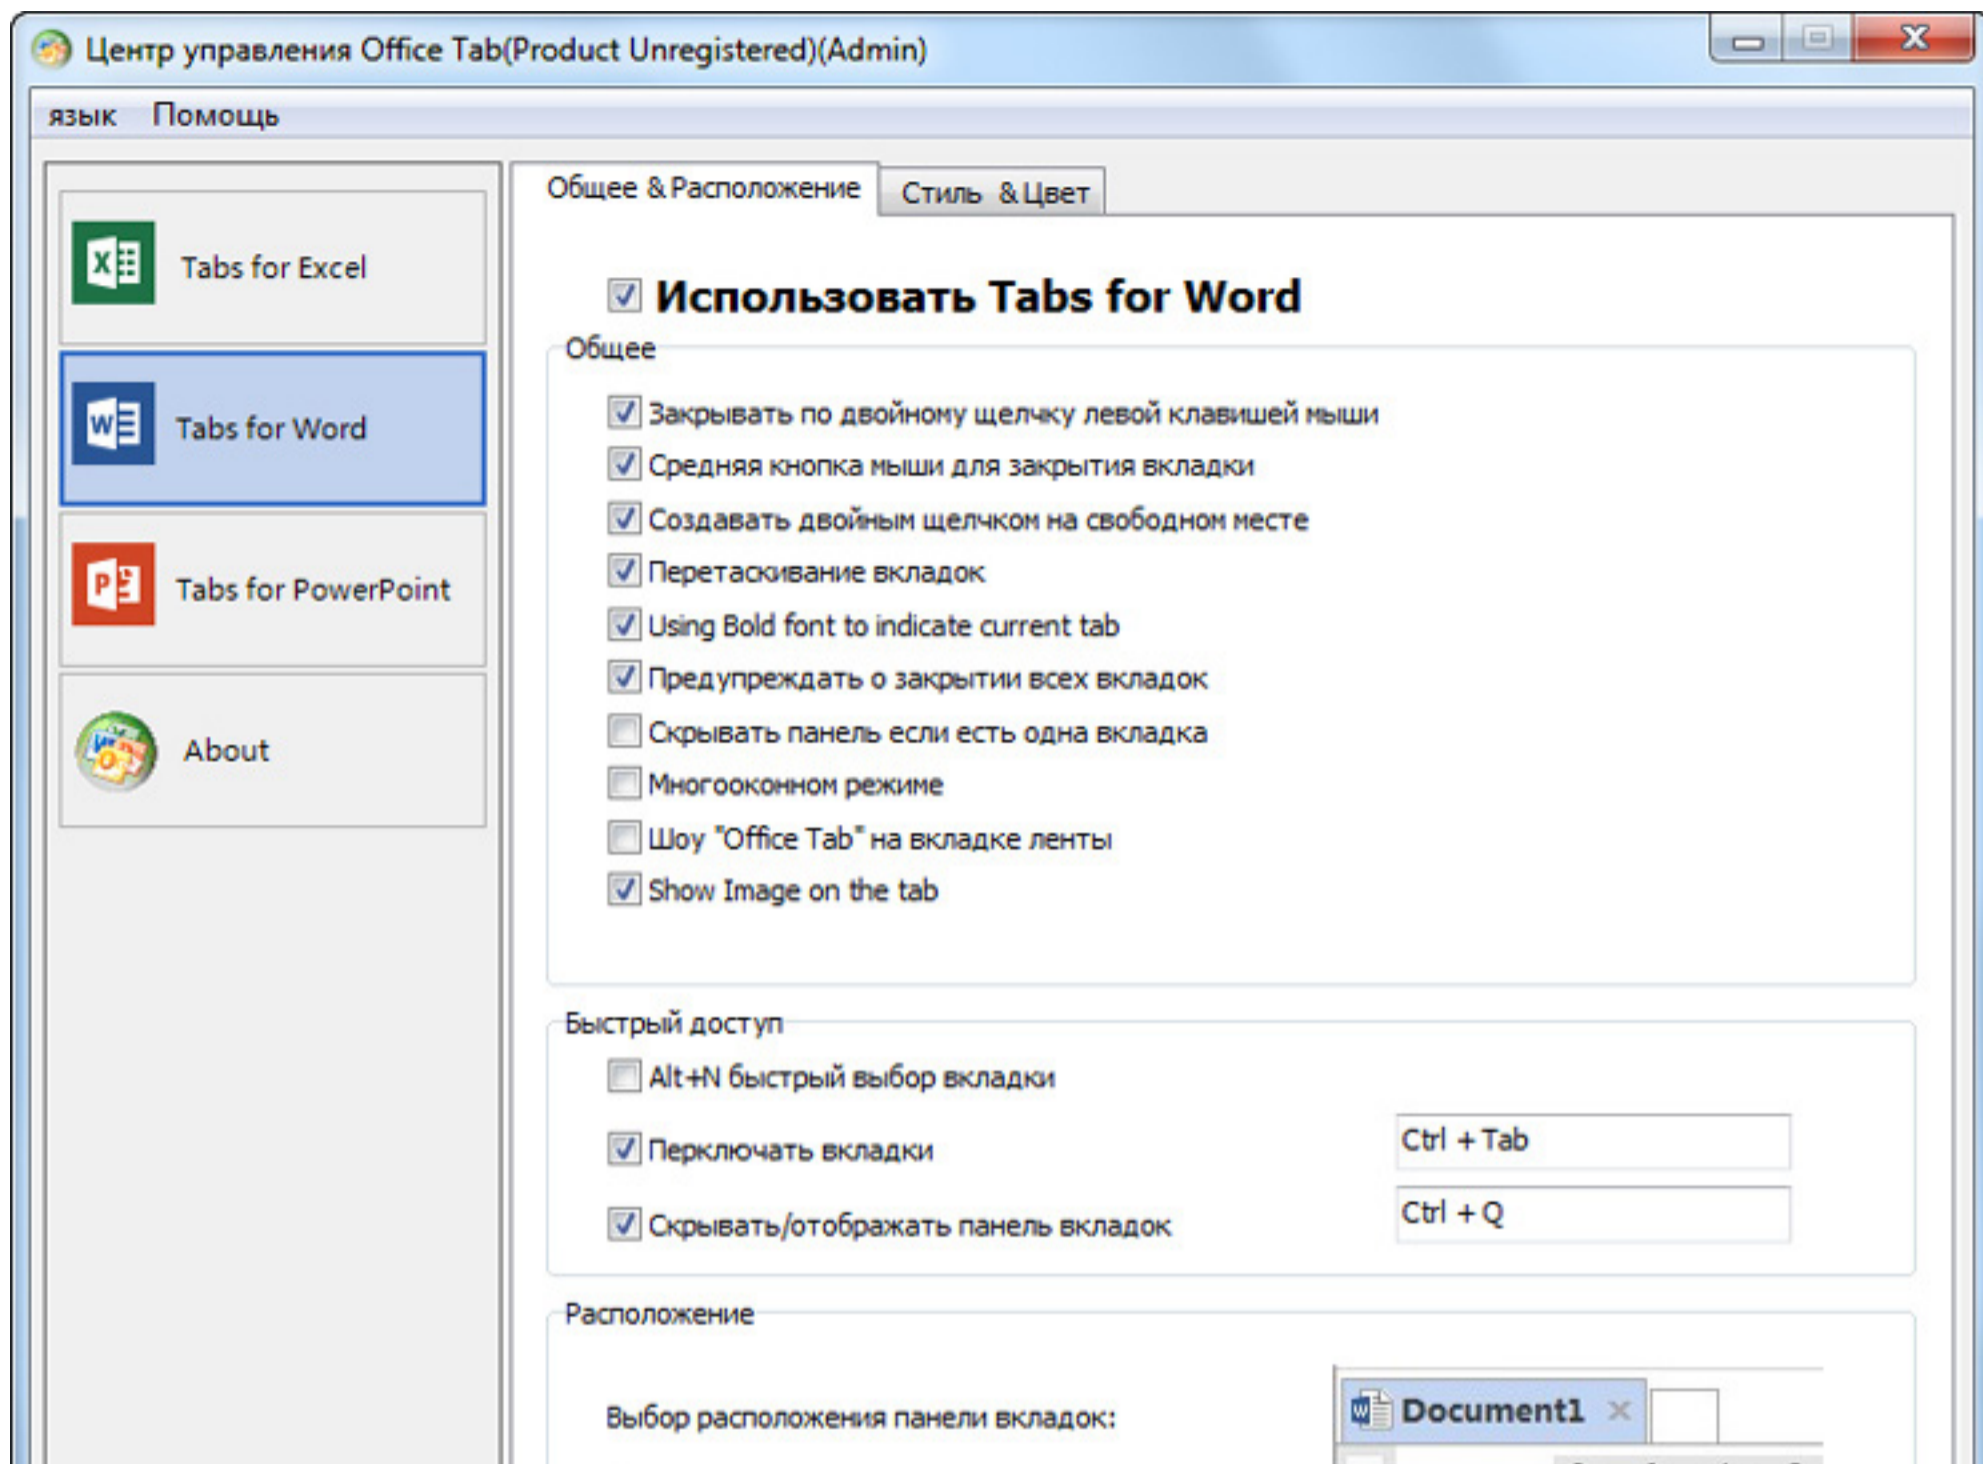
Центр управления Office Tab(Product Unregistered)(Admin)

язык Помощь

Tabs for Excel

Tabs for Word

Tabs for PowerPoint

About

Общее & Расположение

Стиль & Цвет

Использовать Tabs for Word

Общее

Закрывать по двойному щелчку левой клавишей мыши

Средняя кнопка мыши для закрытия вкладки

Создавать двойным щелчком на свободном месте

Перетаскивание вкладок

Using Bold font to indicate current tab

Предупреждать о закрытии всех вкладок

Скрывать панель если есть одна вкладка

Многооконном режиме

Шоу "Office Tab" на вкладке ленты

Show Image on the tab

Быстрый доступ

Alt+N быстрый выбор вкладки

Перключать вкладки

Ctrl + Tab

Скрывать/отображать панель вкладок

Ctrl + Q

Расположение

Выбор расположения панели вкладок:

Document1